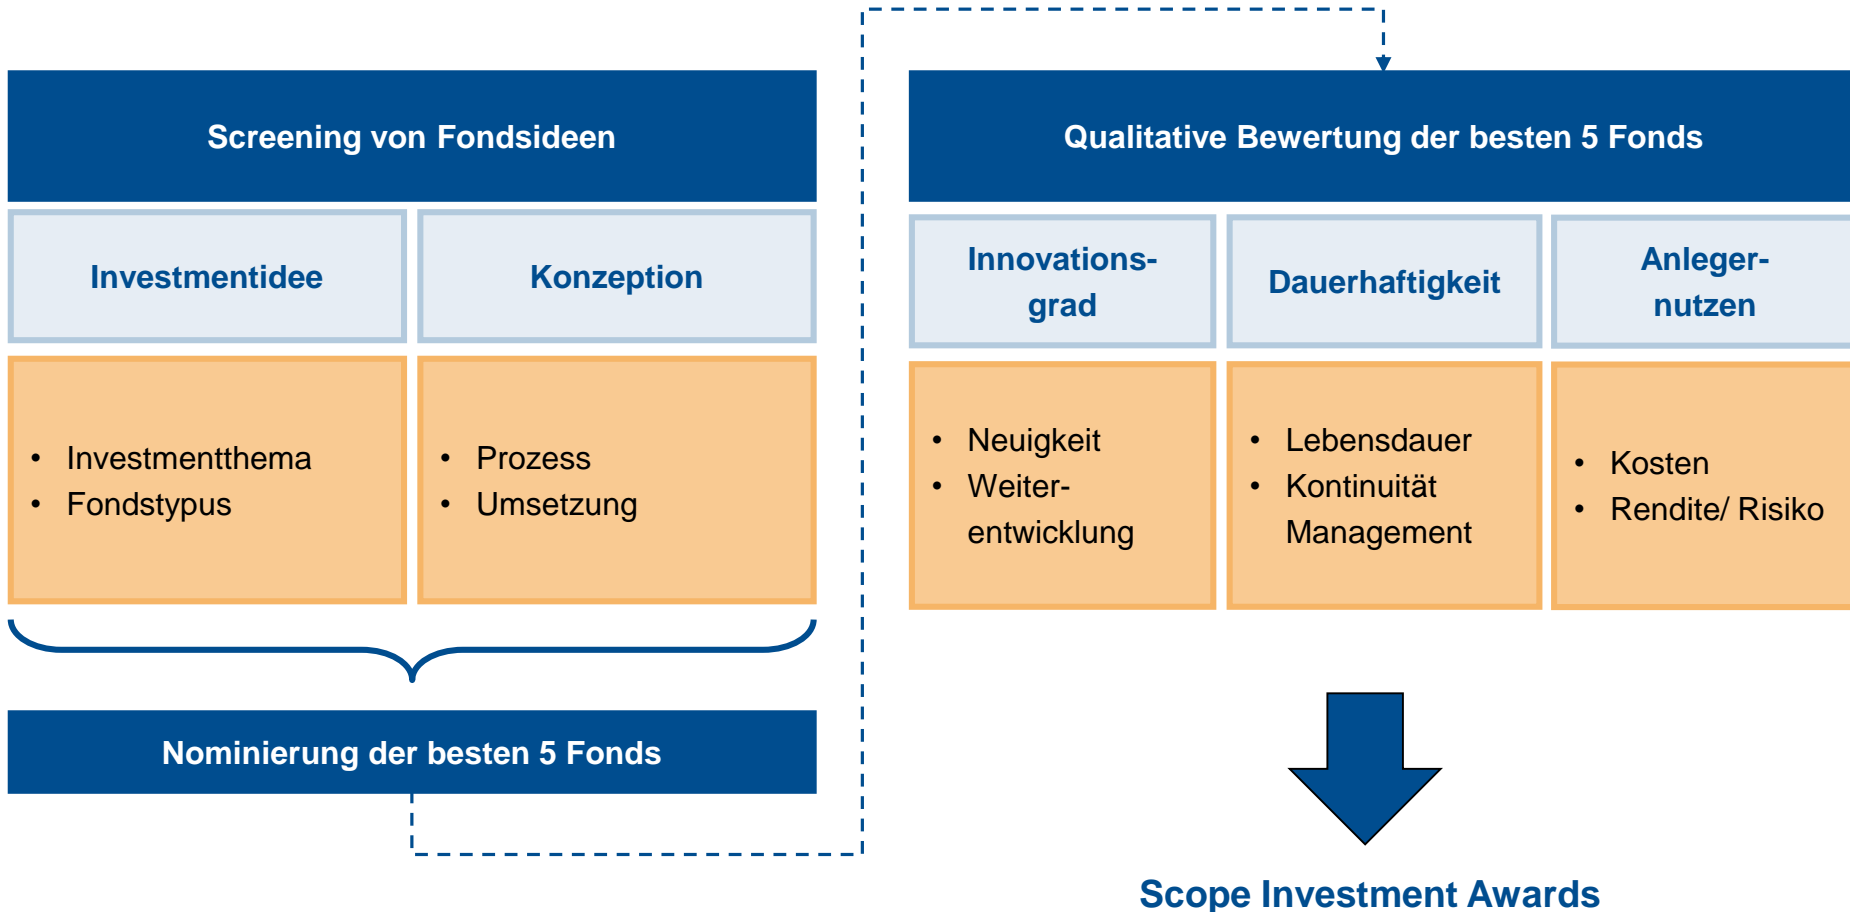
Screening von Fondsideen

Investmentidee

Konzeption

- Investmentthema
- Fondstypus

- Prozess
- Umsetzung

Nominierung der besten 5 Fonds

Qualitative Bewertung der besten 5 Fonds

Innovationsgrad

Dauerhaftigkeit

Anlegernutzen

- Neuigkeit
- Weiterentwicklung

- Lebensdauer
- Kontinuität Management

- Kosten
- Rendite/ Risiko

Scope Investment Awards